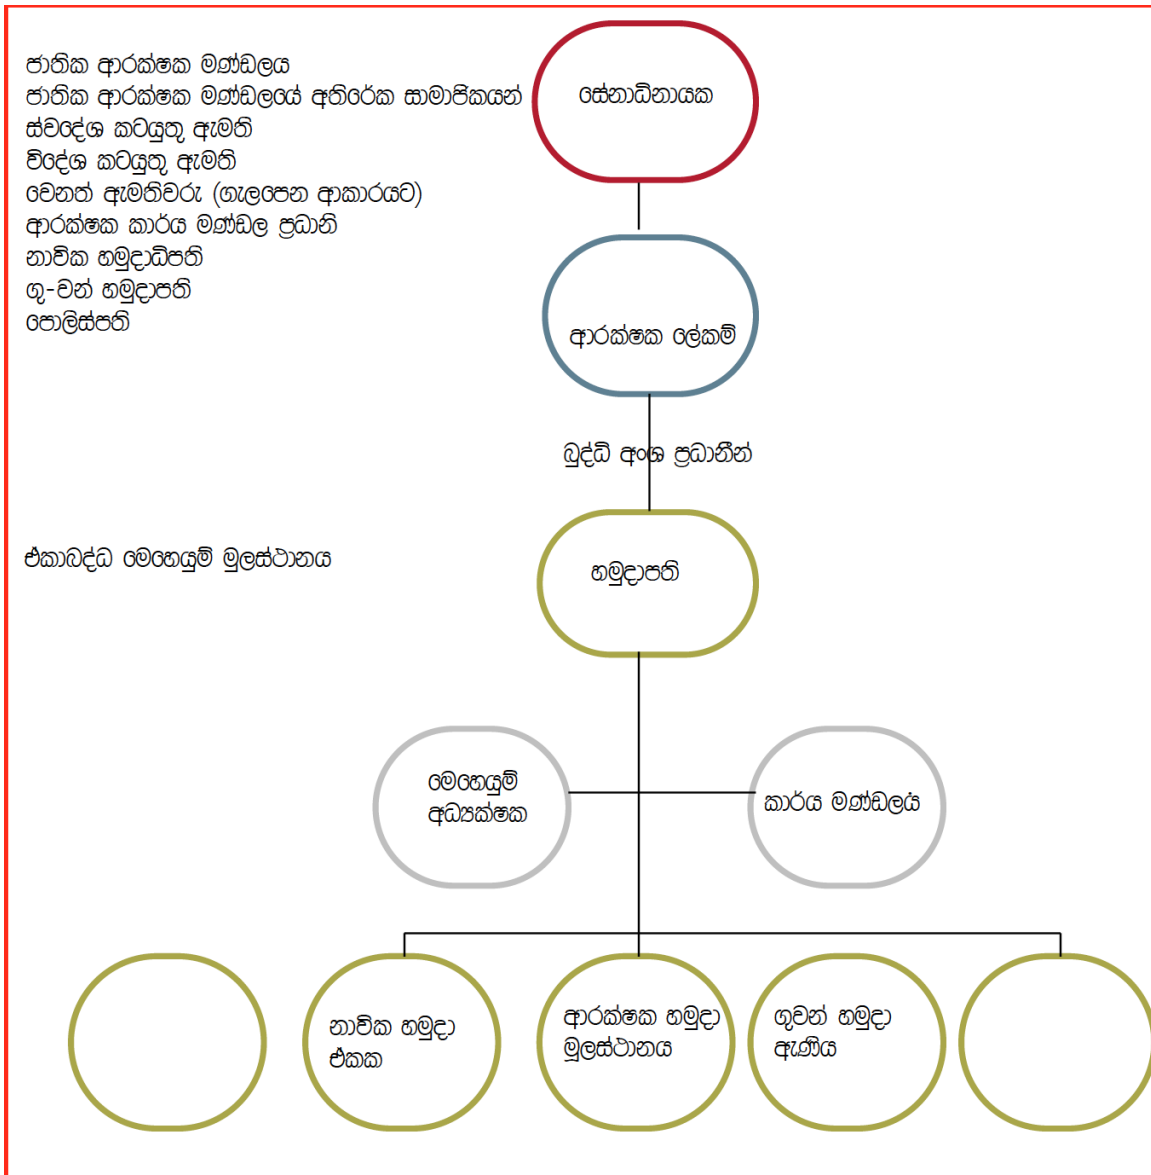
ජාතික ආරක්ෂක මණ්ඩලය
ජාතික ආරක්ෂක මණ්ඩලයේ අතිරේක සාමාජිකයන්
ස්වදේශ කටයුතු ඇමති
විදේශ කටයුතු ඇමති
වෙනත් ඇමතිවරු (ගැලපෙන ආකාරයට)
ආරක්ෂක කාර්ය මණ්ඩල ප්‍රධානි
නාවික හමුදාධිපති
ගු-වන් හමුදාපති
පොලිස්පති

සේනාධිනායක

ආරක්ෂක ලේකම්

බුද්ධි අංශ ප්‍රධානීන්

ඒකාබද්ධ මෙහෙයුම් මුලස්ථානය

හමුදාපති

මෙහෙයුම් අධ්‍යක්ෂක

කාර්ය මණ්ඩලය

නාවික හමුදා ඒකක

ආරක්ෂක හමුදා මුලස්ථානය

ගුවන් හමුදා ඇණිය